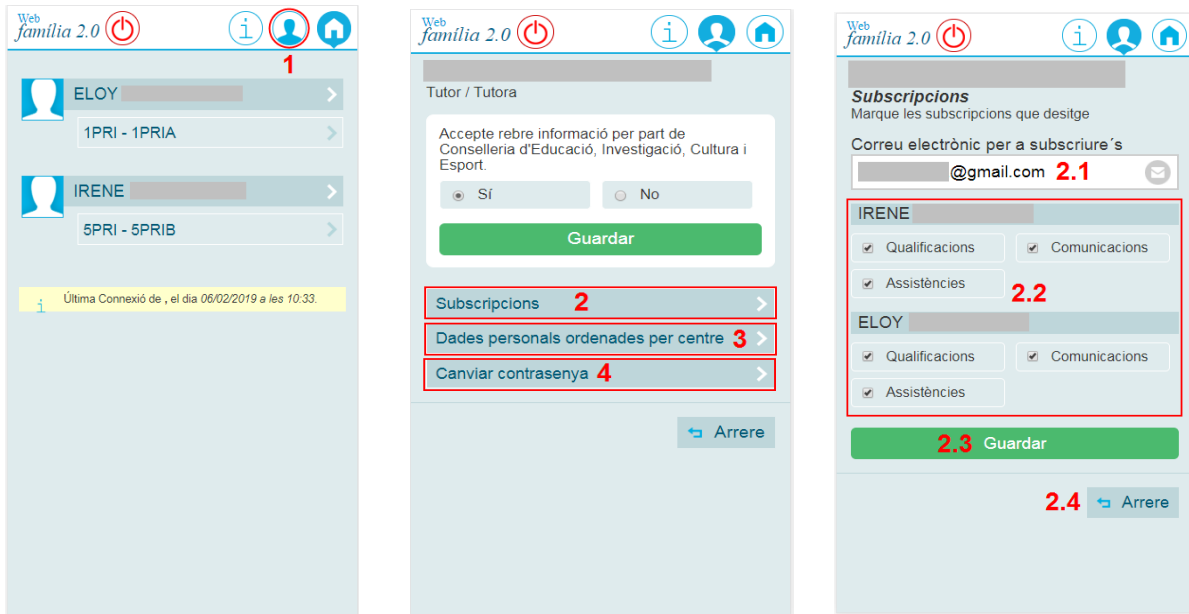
Web família 2.0

1

ELOY

1PRI - 1PRIA

IRENE

5PRI - 5PRIB

i Última Connexió de , el dia 06/02/2019 a les 10:33.

Web família 2.0

Tutor / Tutora

Accepte rebre informació per part de Conselleria d'Educació, Investigació, Cultura i Esport.

Sí

No

Guardar

Subscripcions 2

Dades personals ordenades per centre 3

Canviar contrasenya 4

Arrere

Web família 2.0

Subscripcions

Marque les subscripcions que desitge

Correu electrònic per a subscriure´s

@gmail.com 2.1

IRENE

Qualificacions

Comunicacions

Assistències

2.2

ELOY

Qualificacions

Comunicacions

Assistències

2.3 Guardar

2.4 Arrere